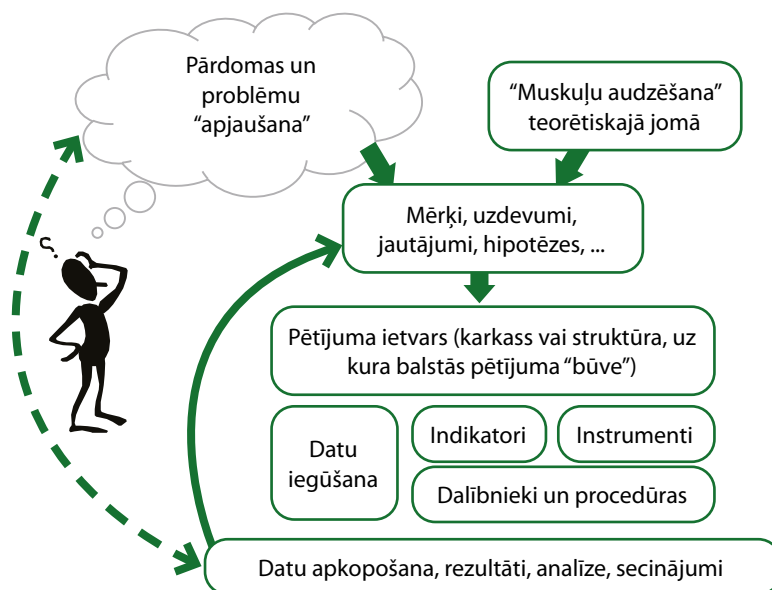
Pārdomas un problēmu "apjaušana"

"Muskuļu audzēšana" teorētiskajā jomā

Mērķi, uzdevumi, jautājumi, hipotēzes, ...

Pētījuma ietvars (karkass vai struktūra, uz kura balstās pētījuma "būve")

Datu iegūšana

Indikatori

Instrumenti

Dalībnieki un procedūras

Datu apkopošana, rezultāti, analīze, secinājumi